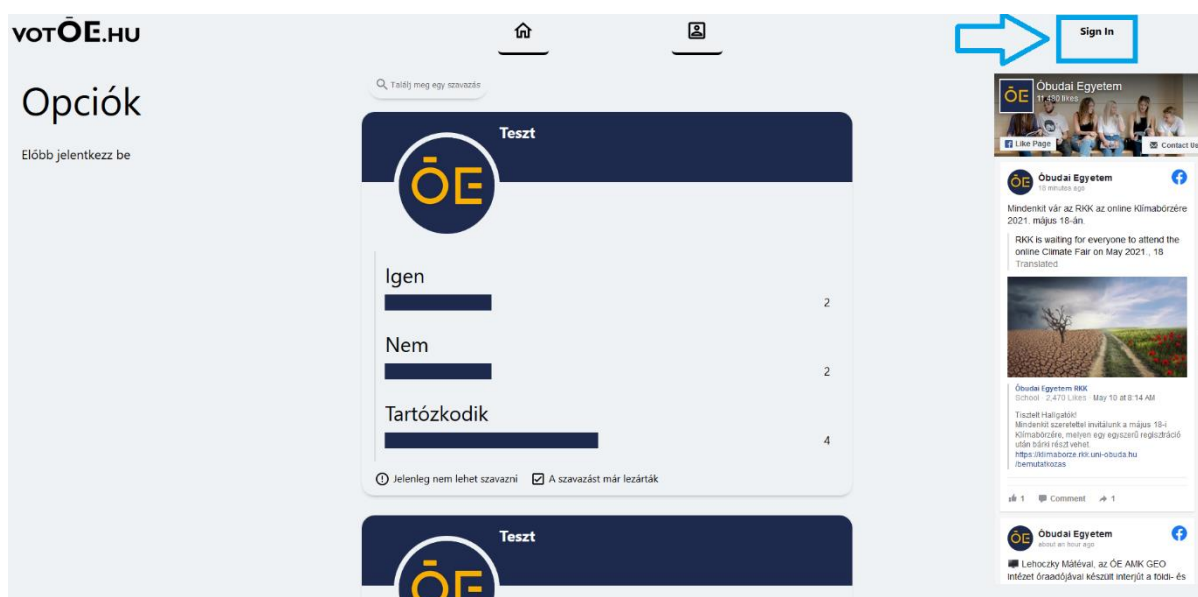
votŌE.HU

Sign In

Opciók

Előbb jelentkezz be

Találj meg egy szavazás

Teszt

ŌE

Igen
2

Nem
2

Tartózkodik
4

Jelenleg nem lehet szavazni
A szavazást már lezárták

Teszt

ŌE

Óbudai Egyetem
11 180 likes
Like Page
Contact Us

Óbudai Egyetem
18 minutes ago

Mindenkit vár az RKK az online Klímabörzére 2021. május 18-án.

RKK is waiting for everyone to attend the online Climate Fair on May 2021., 18
Translated

Óbudai Egyetem RKK
School · 2,470 Likes · May 10 at 8:14 AM

Tisztelt Hallgatók!
Mindenkit szeretettel invitálunk a május 18-i Klímabörzére, melyen egy egyszerű regisztráció után bárki részt vehet.
https://klimaborze.rkk.uni-obuda.hu/bemutatkozas

1 Comment 1

Óbudai Egyetem
about an hour ago

Lehoczky Mátéval, az ÓE AMK GEO intézet óraadójával készült interjút a földi- és